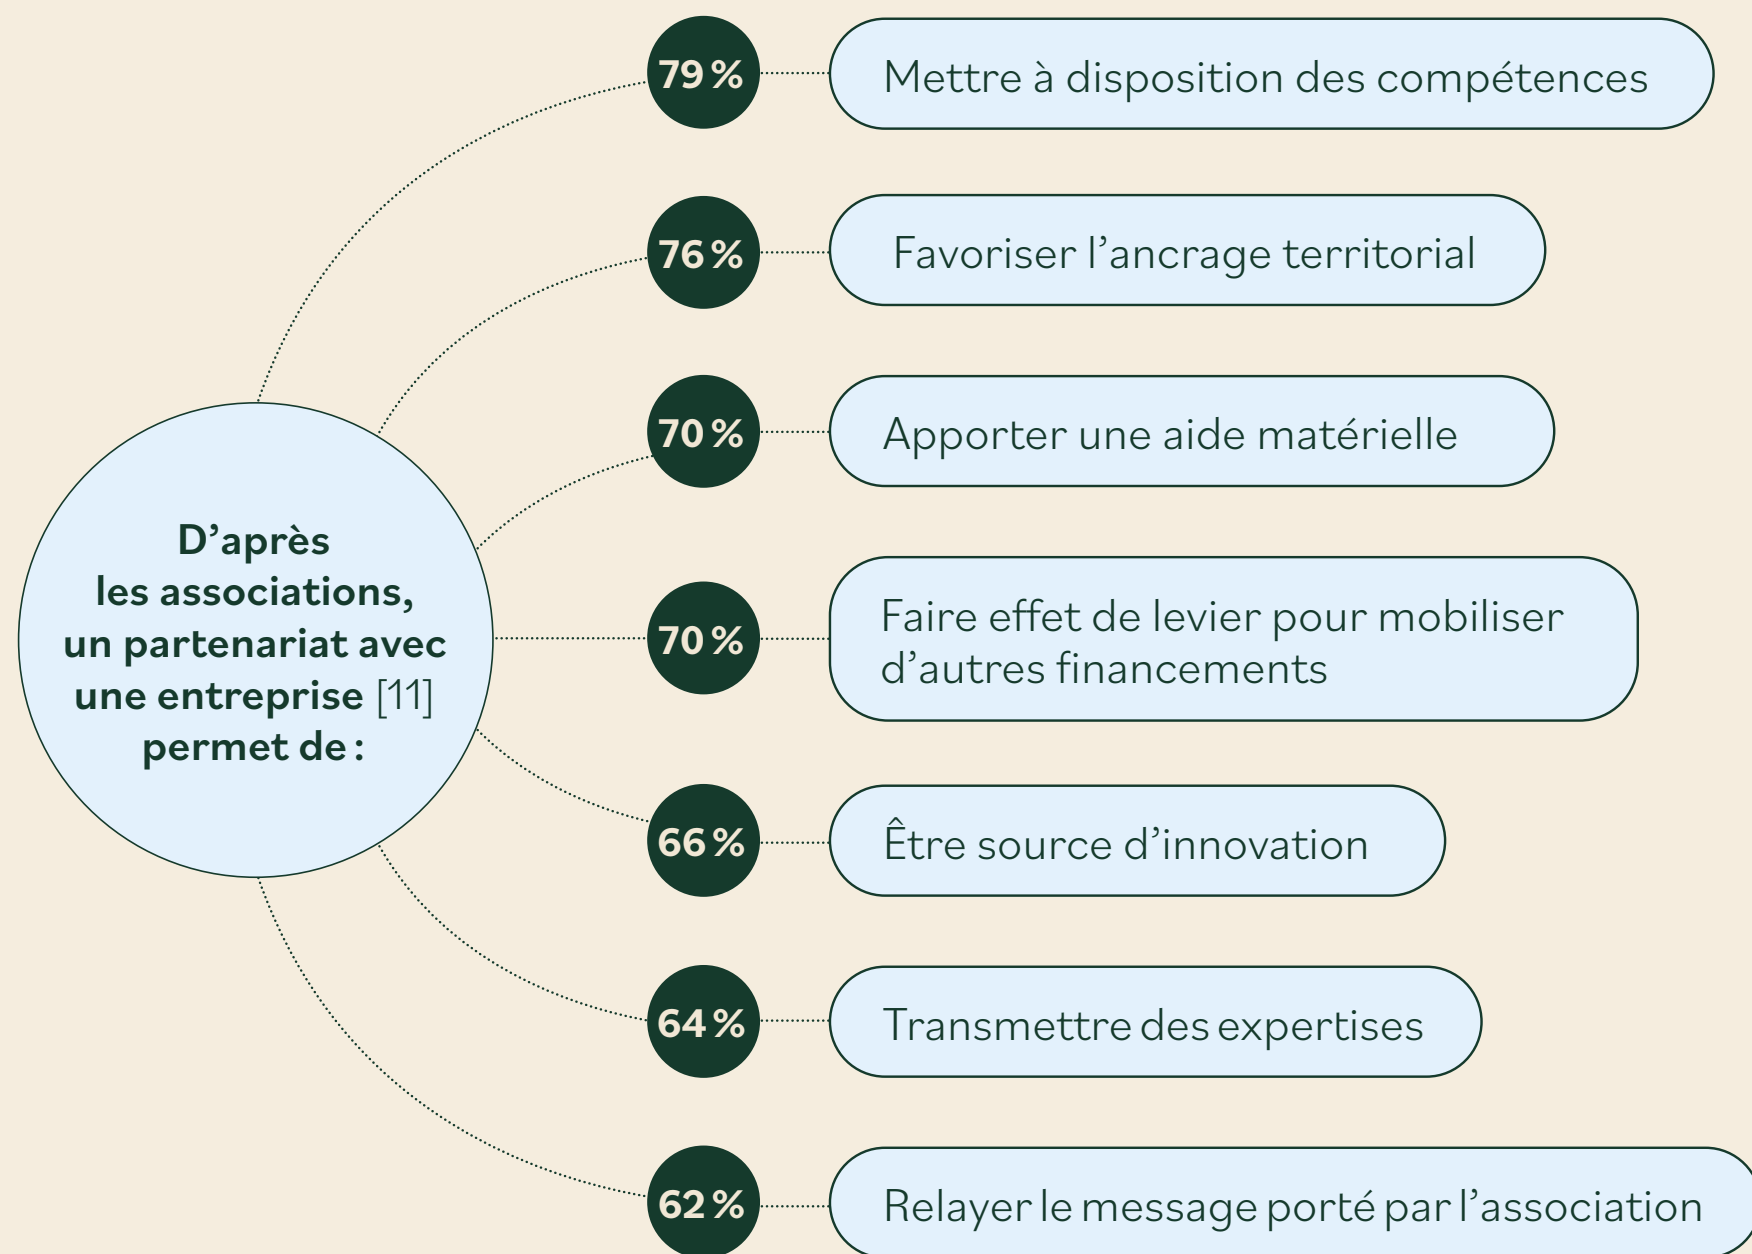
D’après les associations, un partenariat avec une entreprise [11] permet de :

79 % Mettre à disposition des compétences

76 % Favoriser l’ancrage territorial

70 % Apporter une aide matérielle

70 % Faire effet de levier pour mobiliser d’autres financements

66 % Être source d’innovation

64 % Transmettre des expertises

62 % Relayer le message porté par l’association